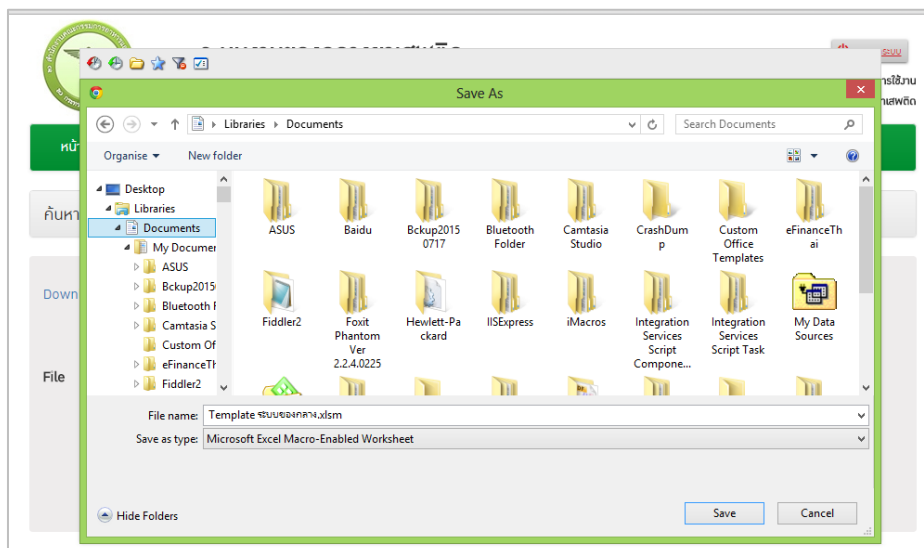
ารใช้งาน
เสพติด

หน้

ค้นหา

Down

File

Save As

Libraries ▸ Documents

Search Documents

Organise ▾   New folder

Desktop
Libraries
Documents
My Documen
ASUS
Bckup2015
Bluetooth F
Camtasia S
Custom Of
eFinanceTh
Fiddler2

ASUS
Baidu
Bckup20150717
Bluetooth Folder
Camtasia Studio
CrashDump
Custom Office Templates
eFinanceThai
Fiddler2
Foxit Phantom Ver 2.2.4.0225
Hewlett-Packard
IISExpress
iMacros
Integration Services Script Compone...
Integration Services Script Task
My Data Sources

File name: Template ระบบของกลาง.xlsm
Save as type: Microsoft Excel Macro-Enabled Worksheet

Hide Folders
Save
Cancel